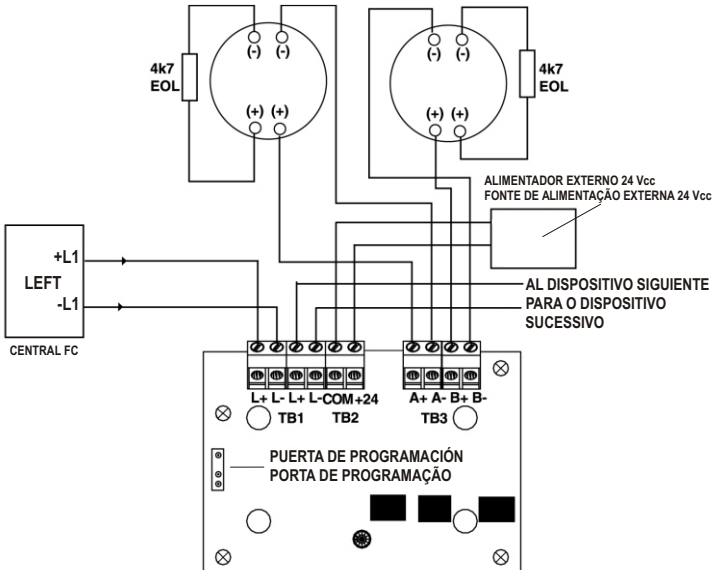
(-) (-)
4k7
EOL
(+) (+)

(-) (-)
4k7
EOL
(+) (+)

ALIMENTADOR EXTERNO 24 Vcc
FONTE DE ALIMENTAÇÃO EXTERNA 24 Vcc

+L1
LEFT
-L1
CENTRAL FC

AL DISPOSITIVO SIGUIENTE
PARA O DISPOSITIVO SUCESSIVO

L+ L- L+ L- COM +24
TB1 TB2
A+ A- B+ B-
TB3

PUERTA DE PROGRAMACIÓN
PORTA DE PROGRAMAÇÃO